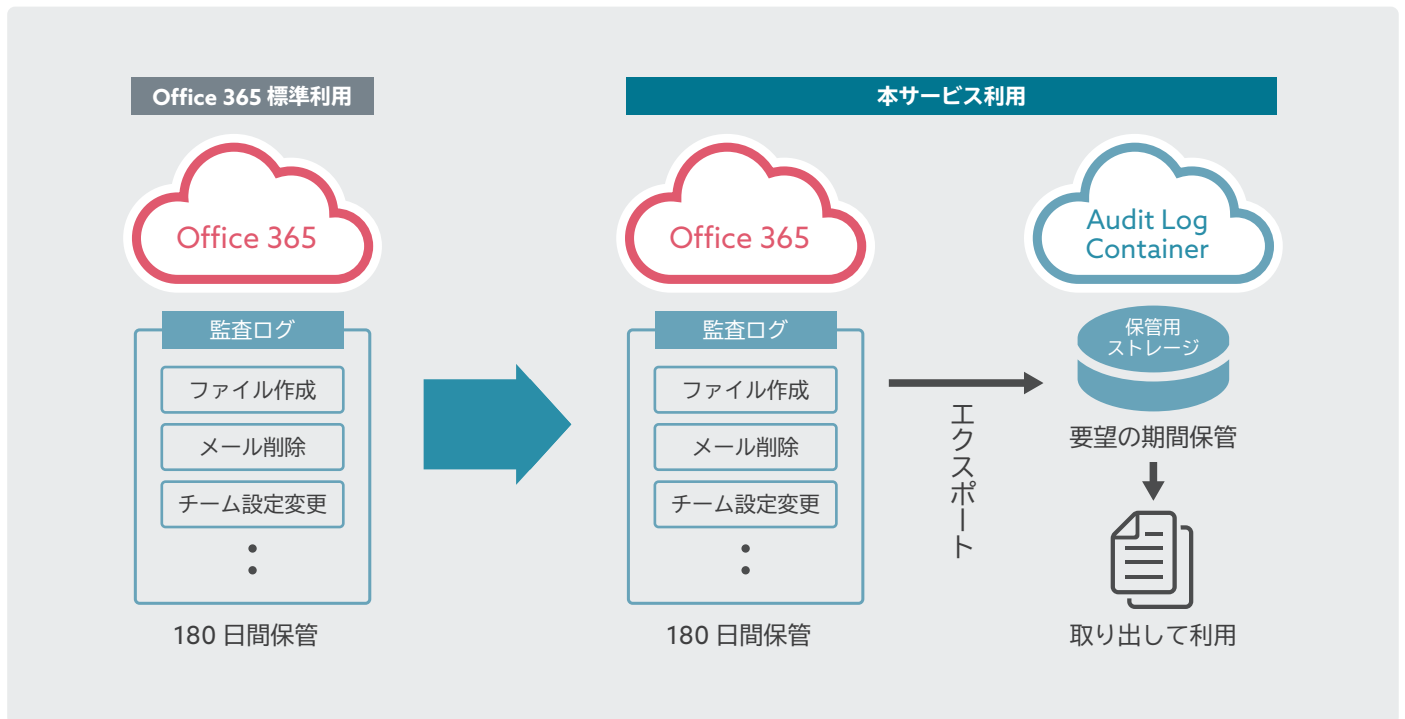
Office 365 標準利用

Office 365

監査ログ

ファイル作成

メール削除

チーム設定変更

180 日間保管

本サービス利用

Office 365

監査ログ

ファイル作成

メール削除

チーム設定変更

180 日間保管

エクスポート

Audit Log Container

保管用ストレージ

要望の期間保管

取り出して利用